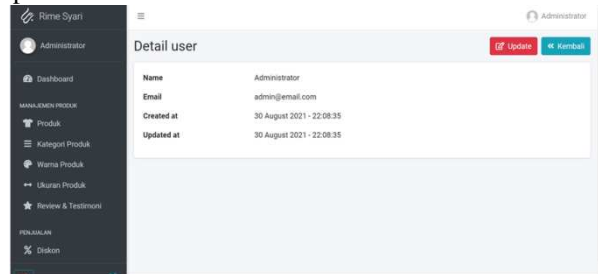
Rime Syari

Administrator

Dashboard

MANAJEMEN PRODUK

Produk

Kategori Produk

Warna Produk

Ukuran Produk

Review & Testimoni

PENJUALAN

Diskon

≡

Administrator

Detail user

Update

« Kembali

| Name | Administrator |
|---|---|
| Email | admin@email.com |
| Created at | 30 August 2021 - 22:08:35 |
| Updated at | 30 August 2021 - 22:08:35 |